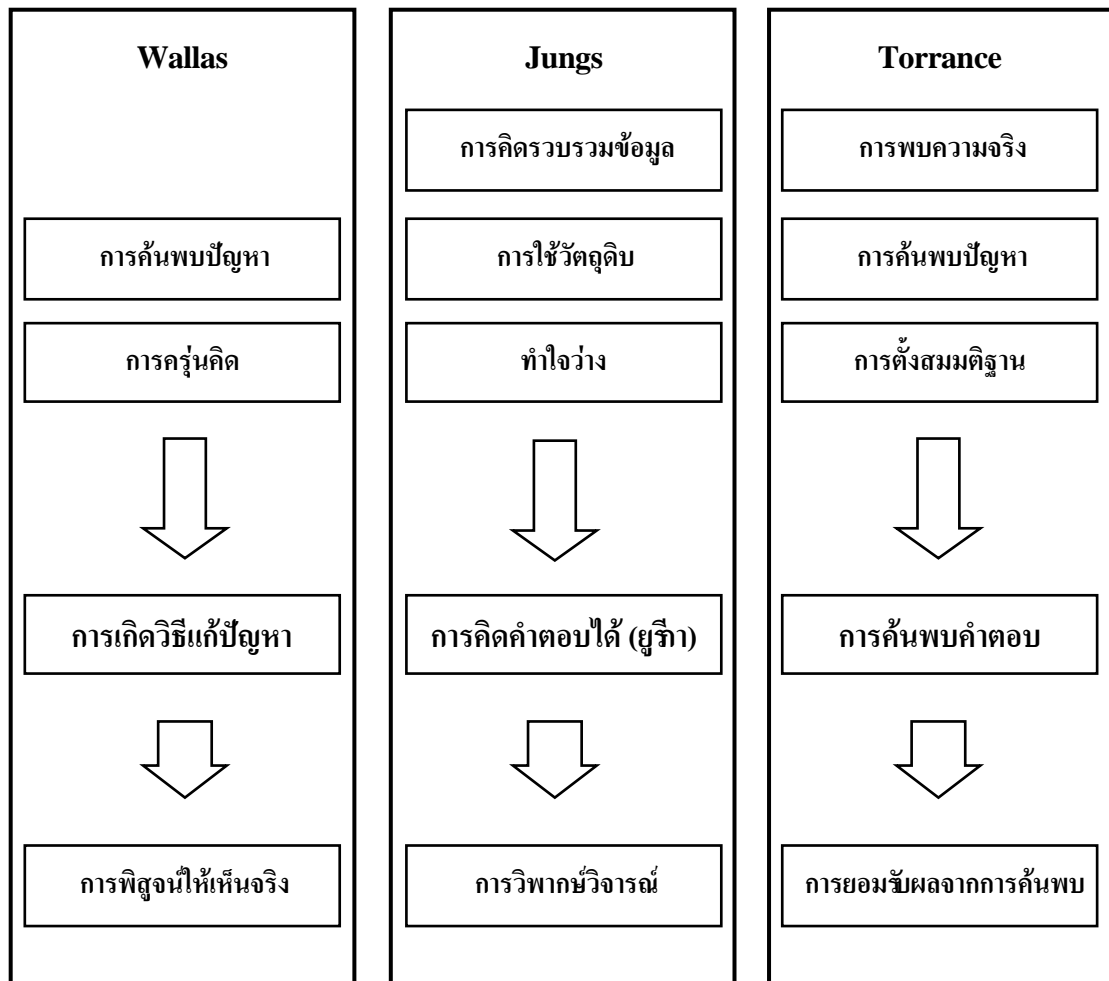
Wallas

การค้นพบปัญหา

การครุ่นคิด

การเกิดวิธีแก้ปัญหา

การพิสูจน์ให้เห็นจริง

Jungs

การคิดรวบรวมข้อมูล

การใช้วัตถุดิบ

ทำใจว่าง

การคิดคำตอบได้ (ยูรีกา)

การวิพากษ์วิจารณ์

Torrance

การพบความจริง

การค้นพบปัญหา

การตั้งสมมติฐาน

การค้นพบคำตอบ

การยอมรับผลจากการค้นพบ